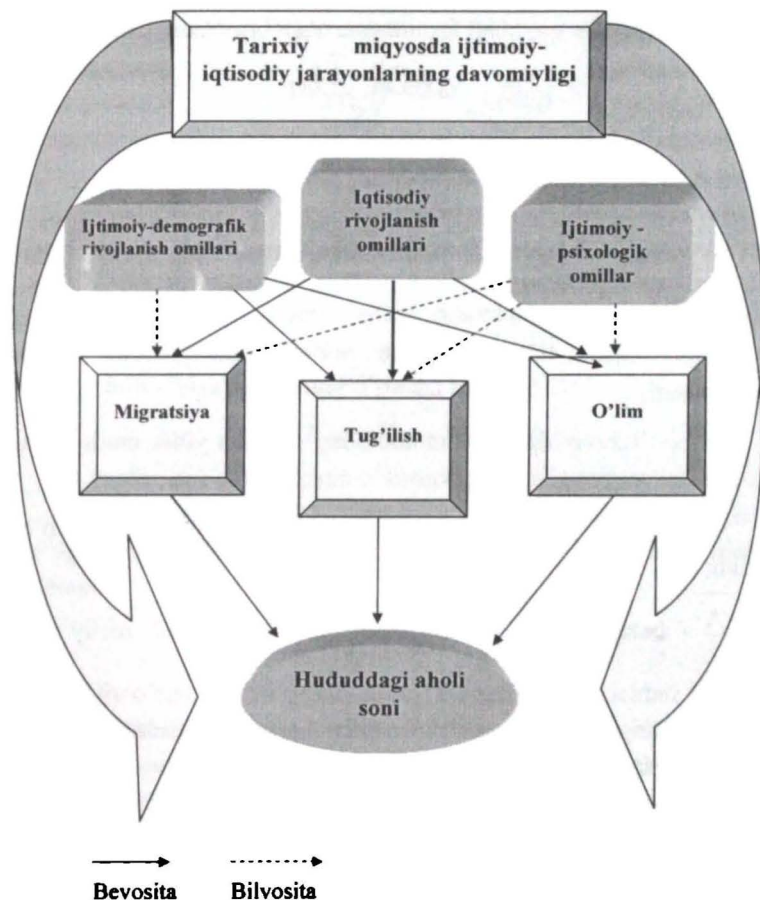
Tarixiy miqyosda ijtimoiy-iqtisodiy jarayonlarning davomiyligi

Ijtimoiy-demografik rivojlanish omillari

Iqtisodiy rivojlanish omillari

Ijtimoiy - psixologik omillar

Migratsiya

Tug'ilish

O'lim

Hududdagi aholi soni

Bevosita

Bilvosita